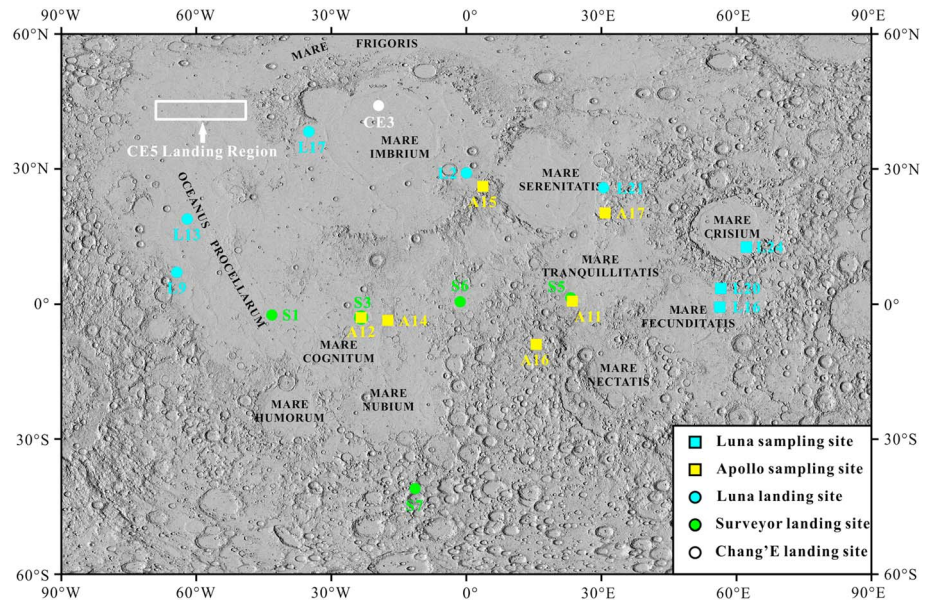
90°W 60°W 30°W 0° 30°E 60°E 90°E

60°N 30°N 0° 30°S 60°S

MARE FRIGORIS

CE3

CE5 Landing Region

L17

MARE IMBRIUM

L L21

A15

MARE SERENITATIS

L21

A17

MARE CRISIUM

L24

OCEANUS PROCELLARUM

L13

L9

S1

S3

A12

A14

S6

S5

A11

MARE TRANQUILLITATIS

L20

L16

MARE FECUNDITATIS

MARE COGNITUM

A16

MARE NECTATIS

MARE HUMORUM

MARE NUBIUM

S7

Luna sampling site
Apollo sampling site
Luna landing site
Surveyor landing site
Chang'E landing site

90°W 60°W 30°W 0° 30°E 60°E 90°E

60°N 30°N 0° 30°S 60°S